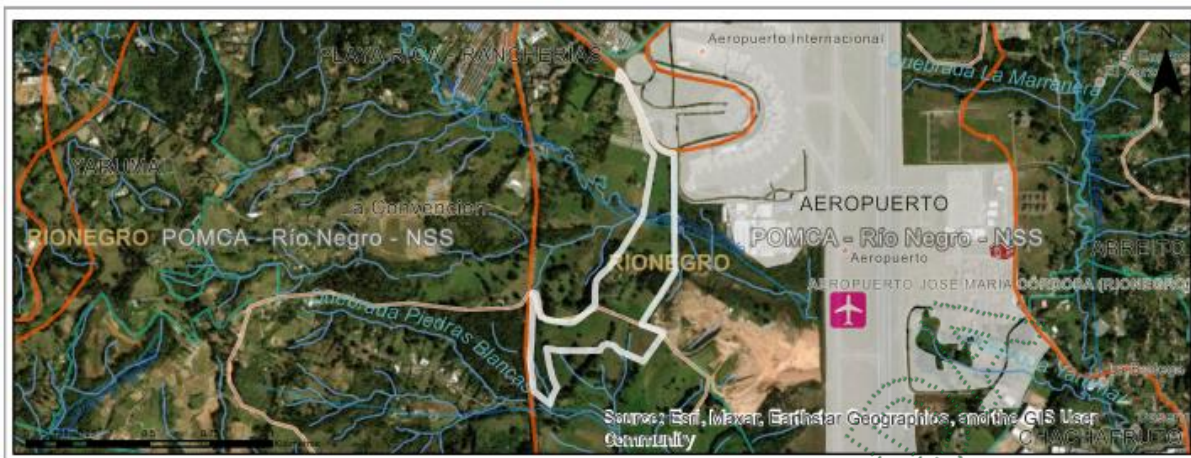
PLAYA RICA - RANCHERIAS

Aeropuerto Internacional

Quebrada La Marranera

YARUMAL

La Convención

AEROPUERTO

RIONEGRO POMCA - Río Negro - NSS

POMCA - Río Negro - NSS

Aeropuerto

RIONEGRO

ABREO

AEROPUERTO JOSE MARIA CORDOBA (RIONEGRO)

Quebrada Piedras Blancas

Source: Esri, Maxar, Earthstar Geographics, and the GIS User Community

CHACHAFRUTO